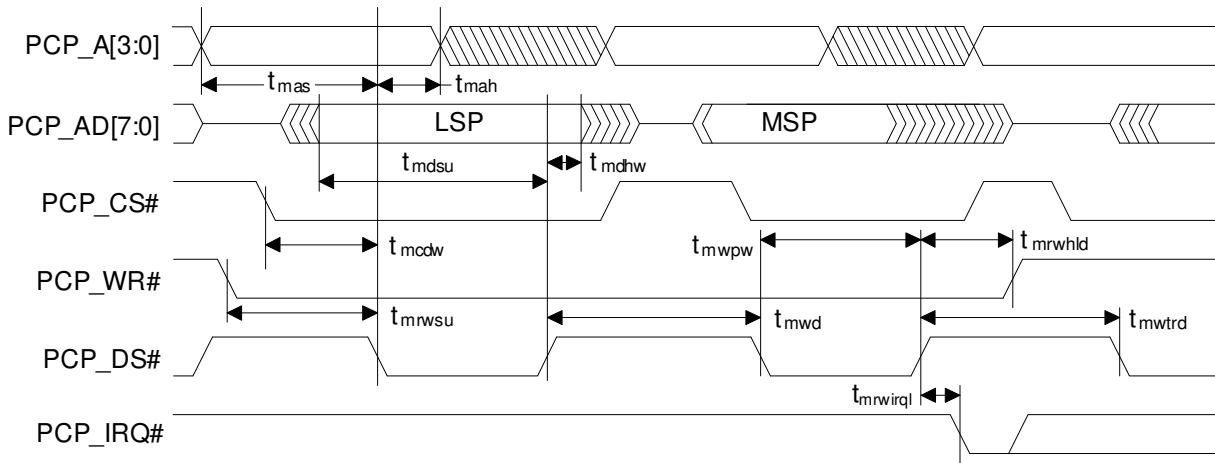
PCP_A[3:0]

$t_{mas}$

$t_{mah}$

PCP_AD[7:0]

LSP

MSP

$t_{mdsu}$

$t_{mdhw}$

PCP_CS#

$t_{mcdw}$

$t_{mwpw}$

$t_{mrwhld}$

PCP_WR#

$t_{mrwsu}$

$t_{mwd}$

$t_{mwtrd}$

PCP_DS#

$t_{mrwirql}$

PCP_IRQ#